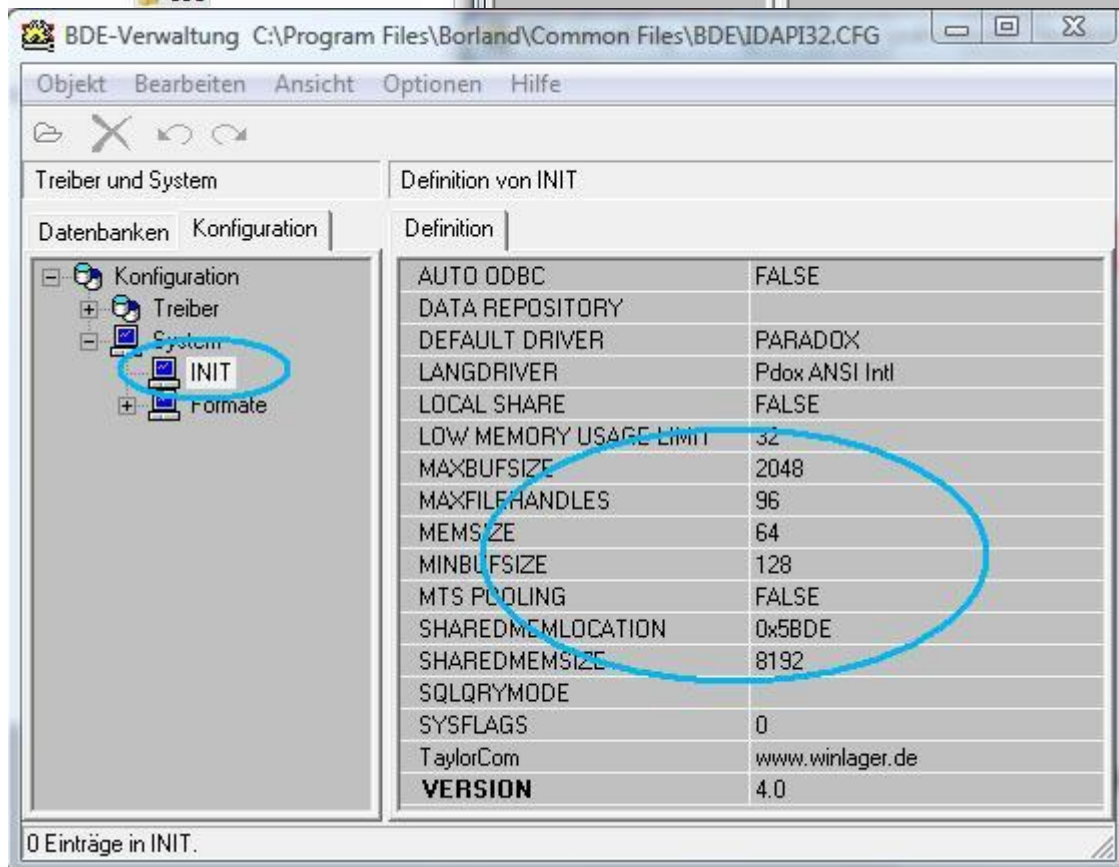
BDE-Verwaltung C:\Program Files\Borland\Common Files\BDE\IDAPI32.CFG

Objekt Bearbeiten Ansicht Optionen Hilfe

Treiber und System

Definition von INIT

Datenbanken Konfiguration

Definition

Konfiguration
Treiber
System
INIT
Formate

| | |
|---|---|
| AUTO ODBC | FALSE |
| DATA REPOSITORY | |
| DEFAULT DRIVER | PARADOX |
| LANGDRIVER | Pdox ANSI Intl |
| LOCAL SHARE | FALSE |
| LOW MEMORY USAGE LIMIT | 32 |
| MAXBUFSIZE | 2048 |
| MAXFILEHANDLES | 96 |
| MEMSIZE | 64 |
| MINBUFSIZE | 128 |
| MTS POOLING | FALSE |
| SHAREDMEMLOCATION | 0x5BDE |
| SHAREDMEMSIZE | 8192 |
| SQLQRYMODE | |
| SYSFLAGS | 0 |
| TaylorCom | www.winlager.de |
| VERSION | 4.0 |

0 Einträge in INIT.